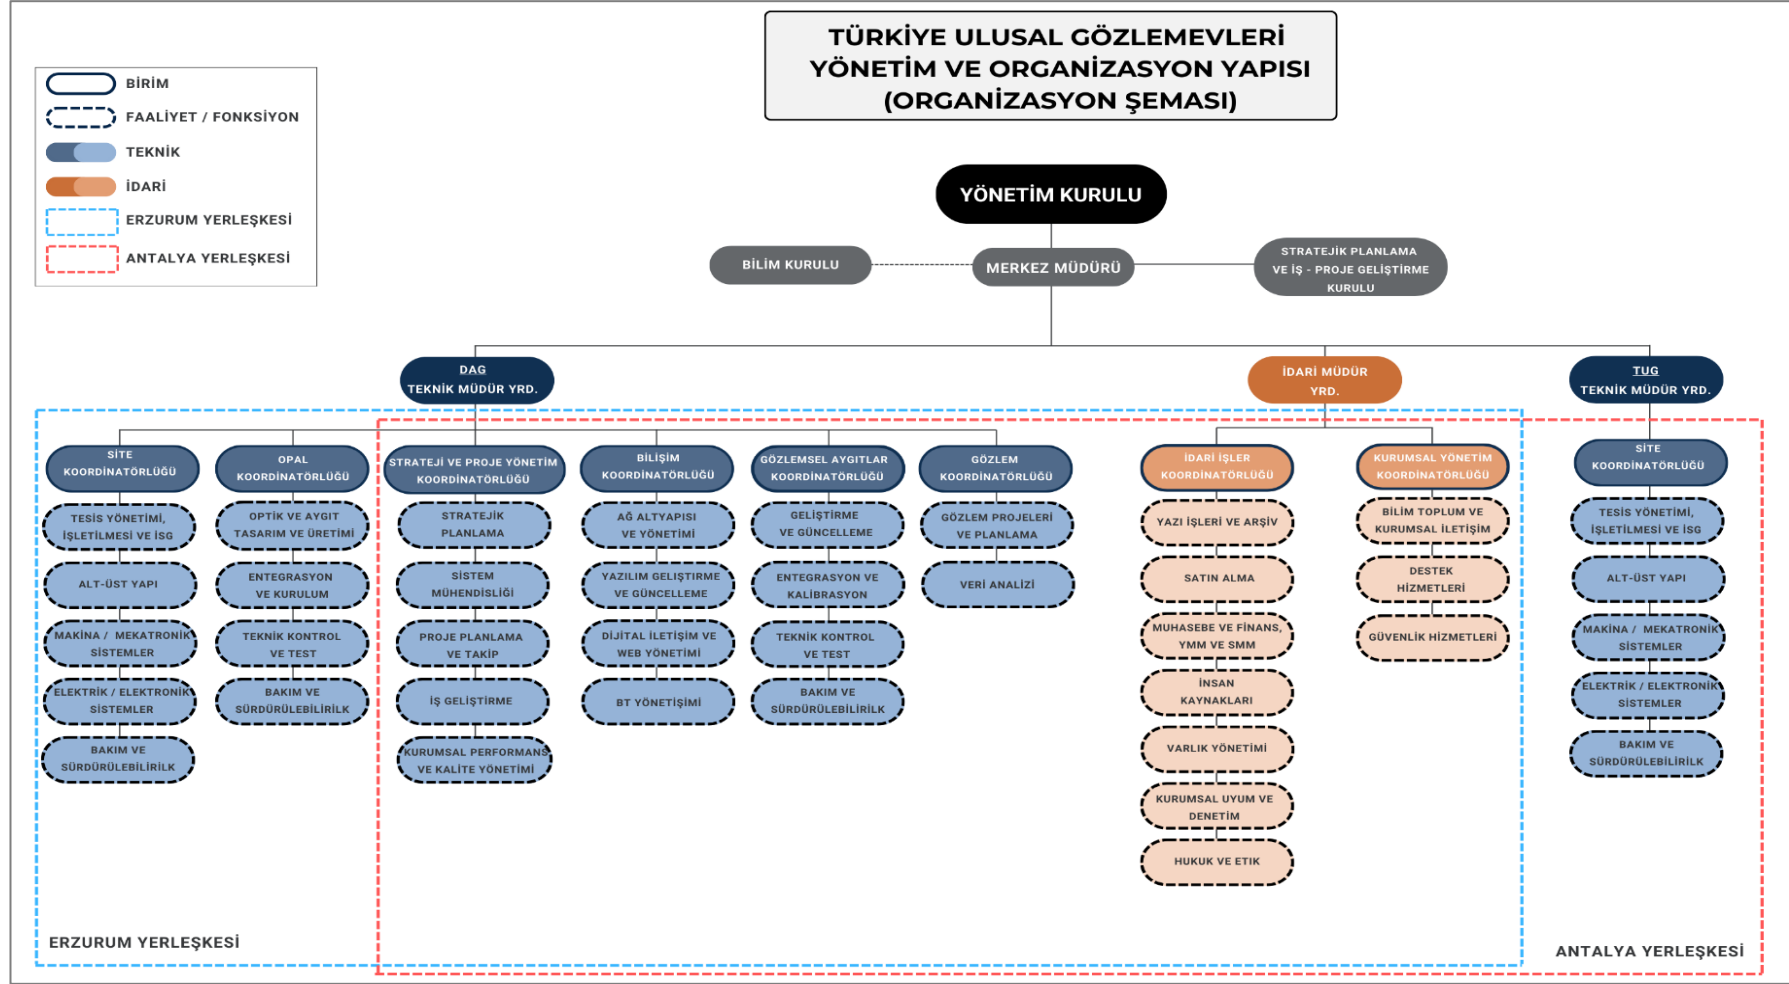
TÜRKİYE ULUSAL GÖZLEMEVLERİ YÖNETİM VE ORGANİZASYON YAPISI (ORGANİZASYON ŞEMASI)

BİRİM
FAALİYET / FONKSİYON
TEKNİK
İDARİ
ERZURUM YERLEŞKESİ
ANTALYA YERLEŞKESİ

YÖNETİM KURULU

BİLİM KURULU
MERKEZ MÜDÜRÜ
STRATEJİK PLANLAMA VE İŞ - PROJE GELİŞTİRME KURULU

DAG TEKNİK MÜDÜR YRD.
İDARİ MÜDÜR YRD.
TUG TEKNİK MÜDÜR YRD.

SİTE KOORDİNATÖRLÜĞÜ
TESİS YÖNETİMİ, İŞLETİLMESİ VE İSG
ALT-ÜST YAPI
MAKİNA / MEKATRONİK SİSTEMLER
ELEKTRİK / ELEKTRONİK SİSTEMLER
BAKIM VE SÜRDÜRÜLEBİLİRLİK

OPAL KOORDİNATÖRLÜĞÜ
OPTİK VE AYGIT TASARIM VE ÜRETİMİ
ENTEGRASYON VE KURULUM
TEKNİK KONTROL VE TEST
BAKIM VE SÜRDÜRÜLEBİLİRLİK

STRATEJİ VE PROJE YÖNETİM KOORDİNATÖRLÜĞÜ
STRATEJİK PLANLAMA
SİSTEM MÜHENDİSLİĞİ
PROJE PLANLAMA VE TAKİP
İŞ GELİŞTİRME
KURUMSAL PERFORMANS VE KALİTE YÖNETİMİ

BİLİŞİM KOORDİNATÖRLÜĞÜ
AĞ ALTYAPISI VE YÖNETİMİ
YAZILIM GELİŞTİRME VE GÜNCELLEME
DİJİTAL İLETİŞİM VE WEB YÖNETİMİ
BT YÖNETİŞİMİ

GÖZLEMSEL AYGITLAR KOORDİNATÖRLÜĞÜ
GELİŞTİRME VE GÜNCELLEME
ENTEGRASYON VE KALİBRASYON
TEKNİK KONTROL VE TEST
BAKIM VE SÜRDÜRÜLEBİLİRLİK

GÖZLEM KOORDİNATÖRLÜĞÜ
GÖZLEM PROJELERİ VE PLANLAMA
VERİ ANALİZİ

İDARİ İŞLER KOORDİNATÖRLÜĞÜ
YAZI İŞLERİ VE ARŞİV
SATIN ALMA
MUHASEBE VE FİNANS, YMM VE SMM
İNSAN KAYNAKLARI
VARLIK YÖNETİMİ
KURUMSAL UYUM VE DENETİM
HUKUK VE ETİK

KURUMSAL YÖNETİM KOORDİNATÖRLÜĞÜ
BİLİM TOPLUM VE KURUMSAL İLETİŞİM
DESTEK HİZMETLERİ
GÜVENLİK HİZMETLERİ

SİTE KOORDİNATÖRLÜĞÜ
TESİS YÖNETİMİ, İŞLETİLMESİ VE İSG
ALT-ÜST YAPI
MAKİNA / MEKATRONİK SİSTEMLER
ELEKTRİK / ELEKTRONİK SİSTEMLER
BAKIM VE SÜRDÜRÜLEBİLİRLİK

ERZURUM YERLEŞKESİ
ANTALYA YERLEŞKESİ